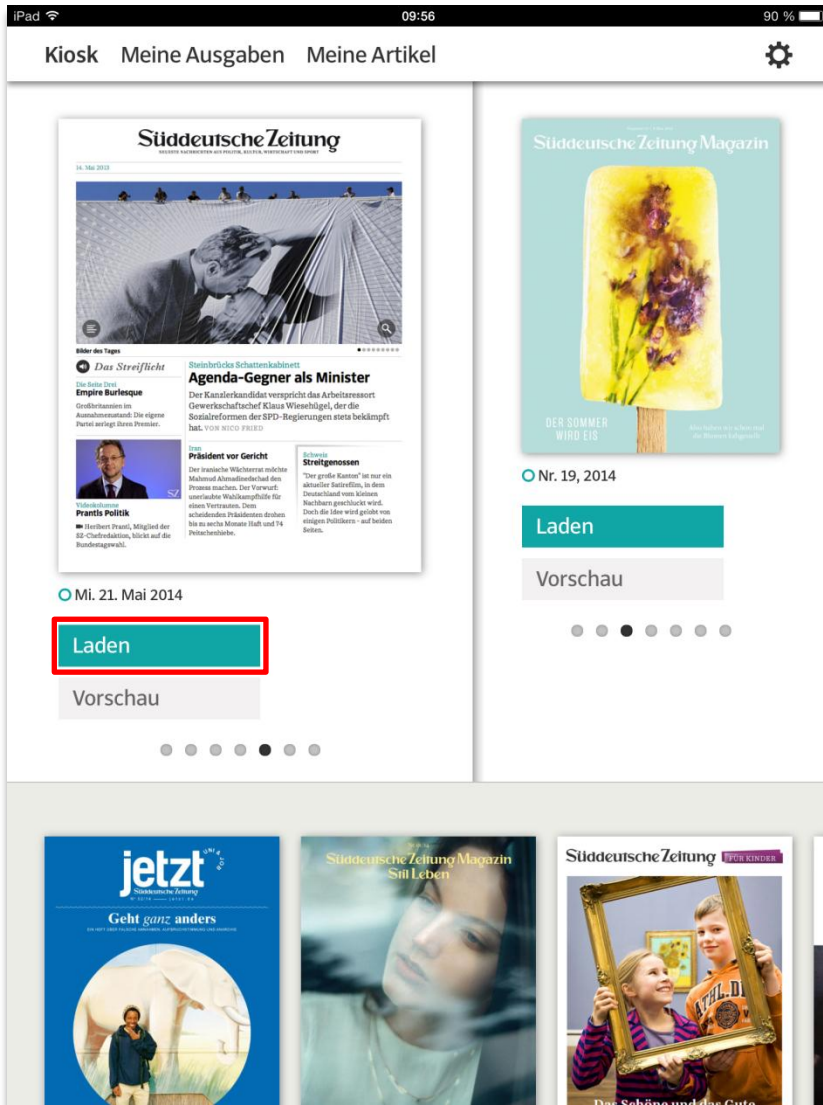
iPad 09:56 90 %

Kiosk Meine Ausgaben Meine Artikel

Süddeutsche Zeitung
NEUESTE NACHRICHTEN AUS POLITIK, KULTUR, WIRTSCHAFT UND SPORT

14. Mai 2013

Bilder des Tages

Das Streiflicht

Die Seite Drei
Empire Burlesque
Großbritannien im Ausnahmezustand: Die eigene Partei zerlegt ihren Premier.

Steinbrücks Schattenkabinett
Agenda-Gegner als Minister
Der Kanzlerkandidat verspricht das Arbeitsressort Gewerkschaftschef Klaus Wiesehügel, der die Sozialreformen der SPD-Regierungen stets bekämpft hat. VON NICO FRIED

Iran
Präsident vor Gericht
Der iranische Wächterrat möchte Mahmud Ahmadinedschad den Prozess machen. Der Vorwurf: unerlaubte Wahlkampfhilfe für einen Vertrauten. Dem scheidenden Präsidenten drohen bis zu sechs Monate Haft und 74 Peitschenhiebe.

Schweiz
Streitgenossen
"Der große Kanton" ist nur ein aktueller Satirefilm, in dem Deutschland vom kleinen Nachbarn geschluckt wird. Doch die Idee wird gelobt von einigen Politikern - auf beiden Seiten.

SZ

Videokolumne
Prantls Politik
Heribert Prantl, Mitglied der SZ-Chefredaktion, blickt auf die Bundestagswahl.

Mi. 21. Mai 2014

Laden

Vorschau

Süddeutsche Zeitung Magazin

DER SOMMER WIRD EIS

Nr. 19, 2014

Laden

Vorschau

jetzt
Süddeutsche Zeitung
Geht ganz anders

Süddeutsche Zeitung Magazin
Stil Leben

Süddeutsche Zeitung FÜR KINDER

Das Schöne und das Gute